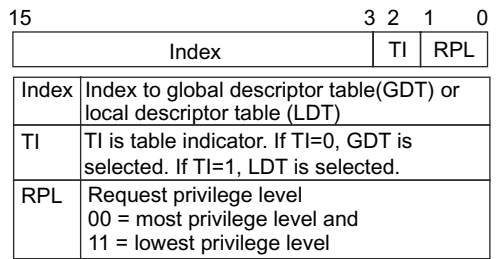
15 3 2 1 0

| Index | TI | RPL |
|---|---|---|

| Index | Index to global descriptor table(GDT) or local descriptor table (LDT) |
|---|---|
| TI | TI is table indicator. If TI=0, GDT is selected. If TI=1, LDT is selected. |
| RPL | Request privilege level 00 = most privilege level and 11 = lowest privilege level |